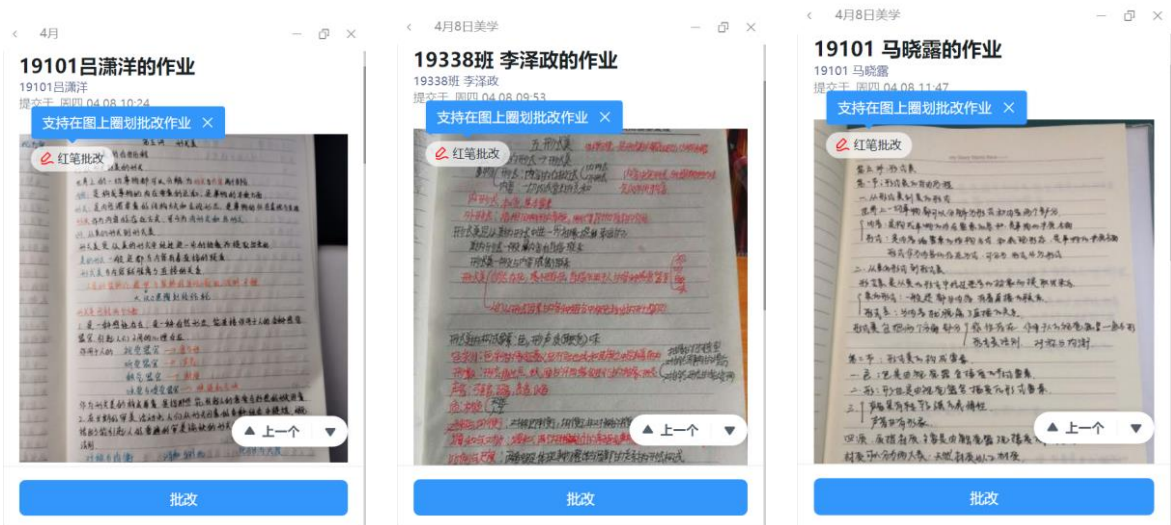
4月

19101吕潇洋的作业

19101吕潇洋

提交于 周四 04.08 10:24

支持在图上圈划批改作业 ×

红笔批改

上一个

批改

4月8日美学

19338班 李泽政的作业

19338班 李泽政

提交于 周四 04.08 09:53

支持在图上圈划批改作业 ×

红笔批改

上一个

批改

4月8日美学

19101 马晓露的作业

19101 马晓露

提交于 周四 04.08 11:47

支持在图上圈划批改作业 ×

红笔批改

上一个

批改